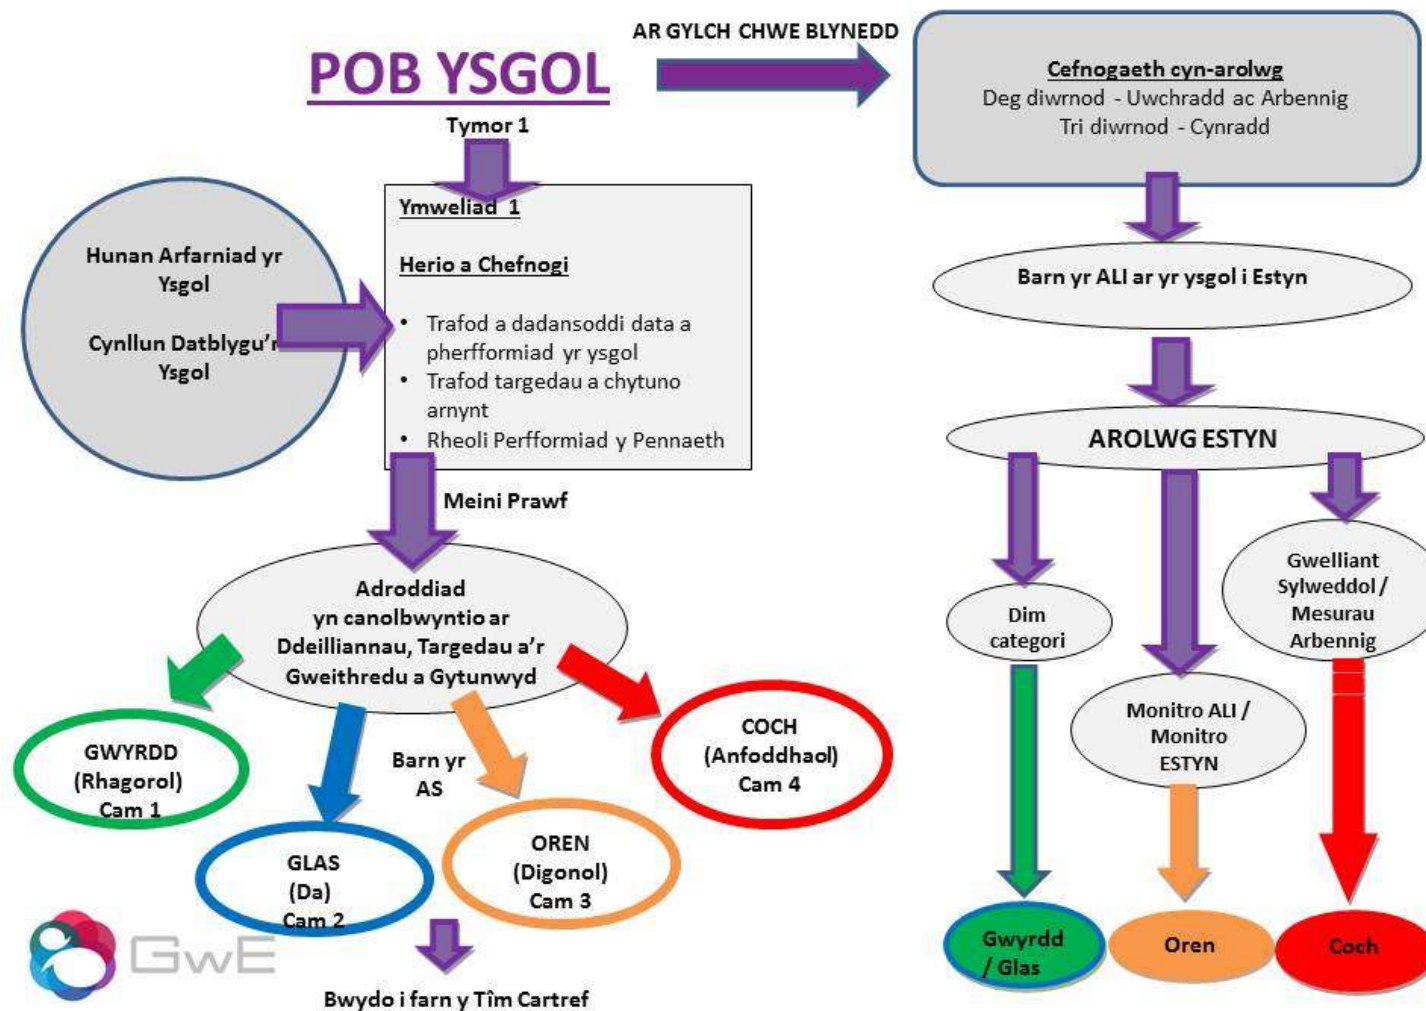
POB YSGOL

AR GYLCH CHWE BLYNEDD

Cefnogaeth cyn-arolwg
Deg diwrnod - Uwchradd ac Arbennig
Tri diwrnod - Cynradd

Tymor 1

Hunan Arfarniad yr Ysgol

Cynllun Datblygu'r Ysgol

Ymweliad 1

Herio a Chefnogi

• Trafod a dadansoddi data a pherfformiad yr ysgol
• Trafod targedau a chytuno arnynt
• Rheoli Perfformiad y Pennaeth

Barn yr ALI ar yr ysgol i Estyn

AROLWG ESTYN

Meini Prawf

Adroddiad yn canolbwyntio ar Ddeilliannau, Targedau a'r Gweithredu a Gytunwyd

Dim categori

Gwelliant Sylweddol / Mesurau Arbennig

Monitro ALI / Monitro ESTYN

GWYRDD (Rhagorol) Cam 1

Barn yr AS

COCH (Anfoddhaol) Cam 4

GLAS (Da) Cam 2

OREN (Digonol) Cam 3

GwE

Bwydo i farn y Tîm Cartref

Gwyrdd / Glas

Oren

Coch